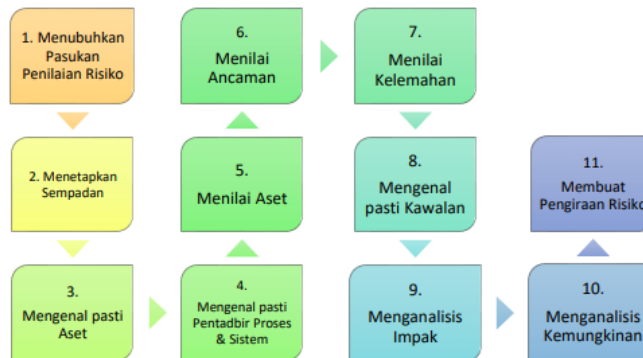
1. Menubuhkan Pasukan Penilaian Risiko

2. Menetapkan Sempadan

3. Mengenal pasti Aset

4. Mengenal pasti Pentadbir Proses & Sistem

5. Menilai Aset

6. Menilai Ancaman

7. Menilai Kelemahan

8. Mengenal pasti Kawalan

9. Menganalisis Impak

10. Menganalisis Kemungkinan

11. Membuat Pengiraan Risiko